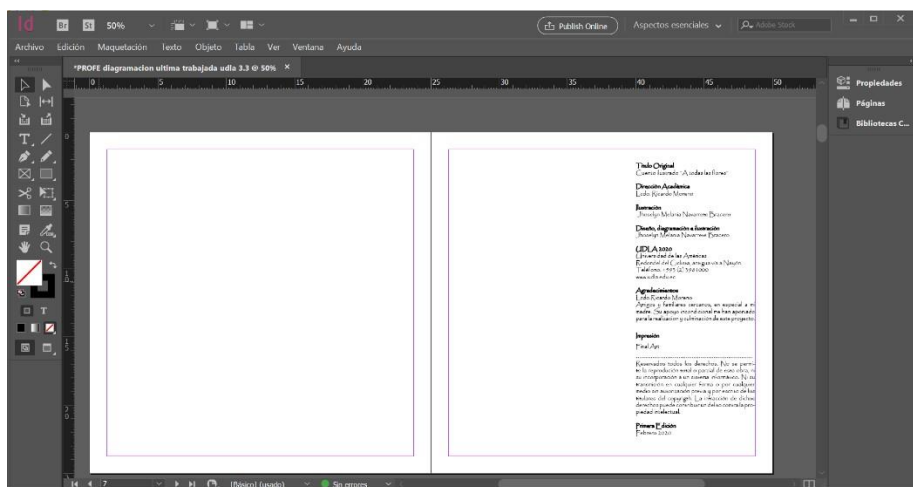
Id Br St 50%

Publish Online Aspectos esenciales Adobe Stock

Archivo Edición Maquetación Texto Objeto Tabla Ver Ventana Ayuda

*PROFE diagramacion ultima trabajada udla 3.3 @ 50% ×

0 5 10 15 20 25 30 35 40 45 50

Propiedades
Páginas
Bibliotecas C...

Título Original
Cuento Ilustrado "A todas las flores"

Dirección Académica
Lcdo. Ricardo Moreno

Ilustración
Jhoselyn Melanie Navarrete Briceño

Diseño, diagramación e ilustración
Jhoselyn Melanie Navarrete Briceño

UDLA 2020
Universidad de las Américas
Redondel del Ciclista, antigua vía a Nayón
Teléfono: + 593 (2) 398 1000
www.udla.edu.ec

Agradecimientos
Lcdo. Ricardo Moreno
Amigos y familiares cercanos, en especial a mi madre. Su apoyo incondicional me han ayudado para la realización y culminación de este proyecto.

Impresión
Final Art

Reservados todos los derechos. No se permite la reproducción total o parcial de este libro, ni su incorporación a un sistema informático. Ni su transmisión en cualquier forma o por cualquier medio sin autorización previa y por escrito de los titulares del copyright. La infracción de dichos derechos puede constituir un delito contra la propiedad intelectual.

Primera Edición
Febrero 2020

7 [Básico] (usado) Sin errores